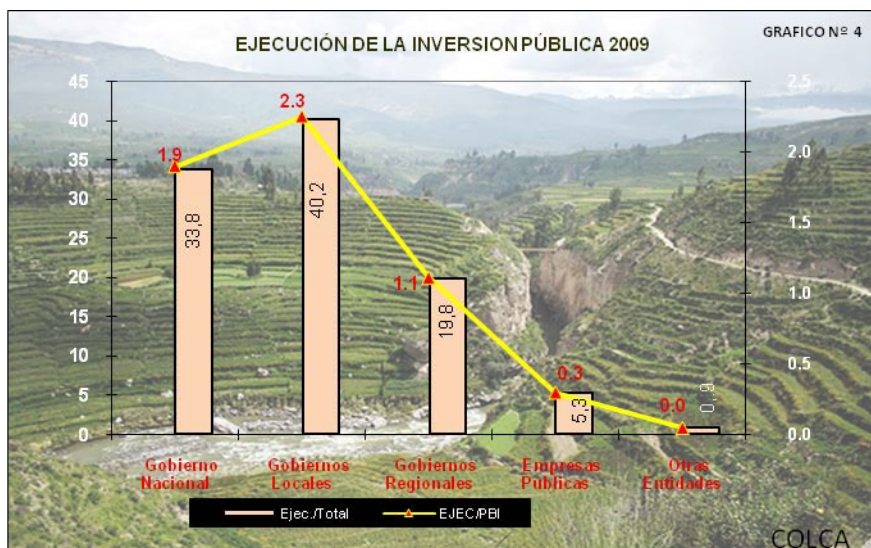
GRAFICO Nº 4

EJECUCIÓN DE LA INVERSION PÚBLICA 2009

45
40
35
30
25
20
15
10
5
0

2.5
2.0
1.5
1.0
0.5
0.0

1.9
2.3
1.1
0.3
0.0

33,8
40,2
19,8
5,3
0,9

Gobierno Nacional
Gobiernos Locales
Gobiernos Regionales
Empresas Públicas
Otras Entidades

Ejec./Total
EJEC/PBI

COLCA